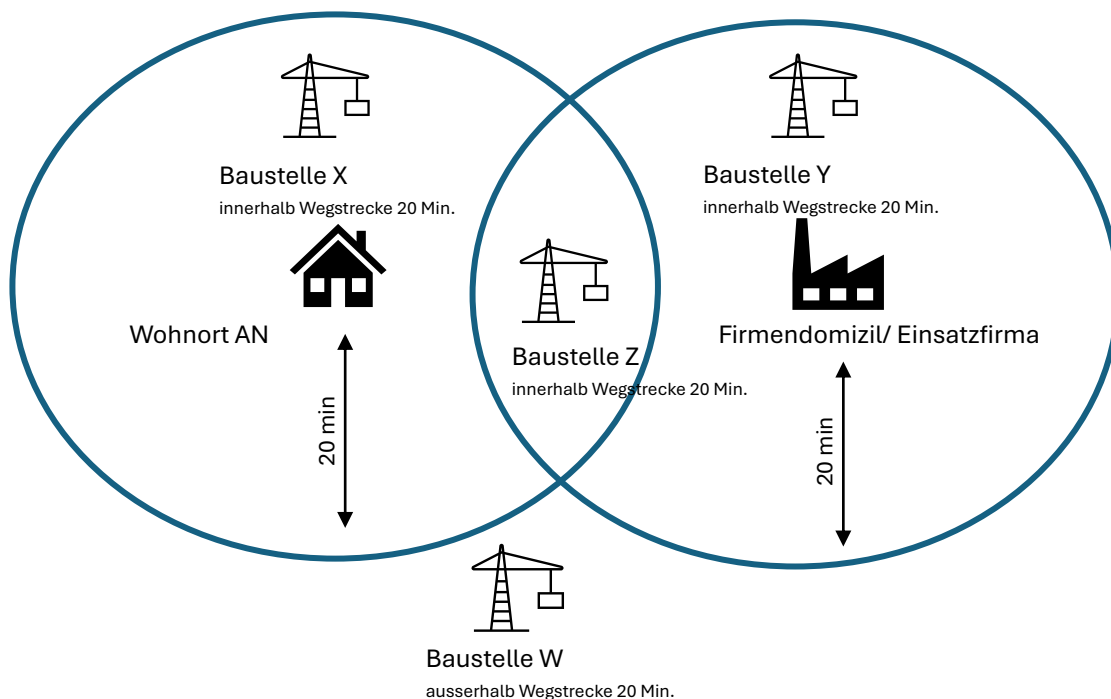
Baustelle X
innerhalb Wegstrecke 20 Min.

Wohnort AN

20 min

Baustelle Z
innerhalb Wegstrecke 20 Min.

Baustelle Y
innerhalb Wegstrecke 20 Min.

Firmendomizil/ Einsatzfirma

20 min

Baustelle W
ausserhalb Wegstrecke 20 Min.